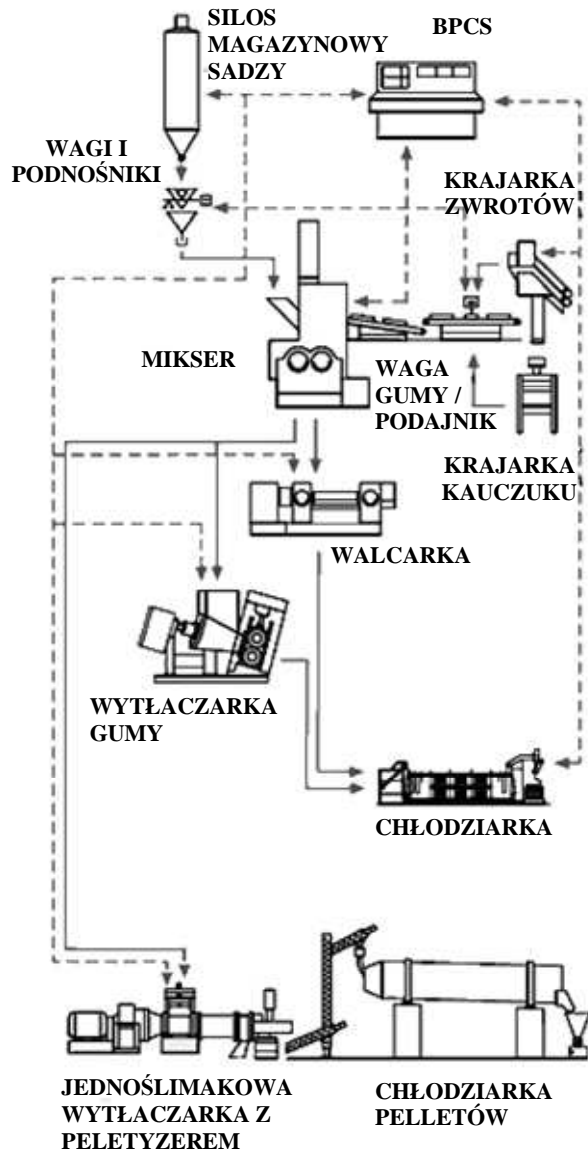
SILOS MAGAZYNOWY SADZY

BPCS

WAGI I PODNOŚNIKI

KRAJARKA ZWROTÓW

MIKSER

WAGA GUMY / PODAJNIK

KRAJARKA KAUCZUKU

WALCARKA

WYTŁACZARKA GUMY

CHŁODZIARKA

JEDNOŚLIMAKOWA WYTŁACZARKA Z PELETYZEREM

CHŁODZIARKA PELLETÓW